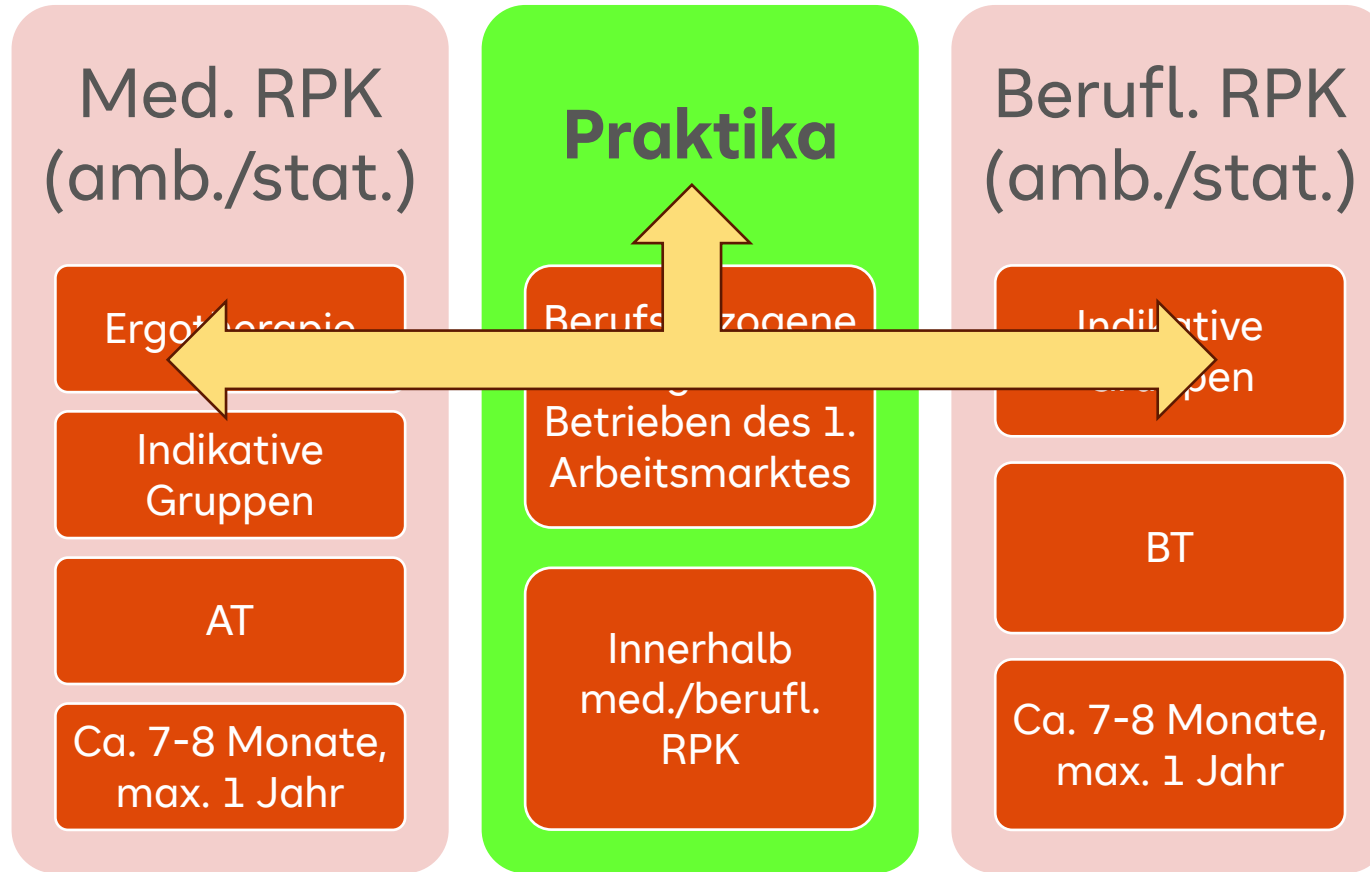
Med. RPK (amb./stat.)

Ergo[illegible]

Indikative Gruppen

AT

Ca. 7-8 Monate, max. 1 Jahr

Praktika

Berufs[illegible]zogene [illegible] Betrieben des 1. Arbeitsmarktes

Innerhalb med./berufl. RPK

Berufl. RPK (amb./stat.)

Indik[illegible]tive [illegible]ppen

BT

Ca. 7-8 Monate, max. 1 Jahr